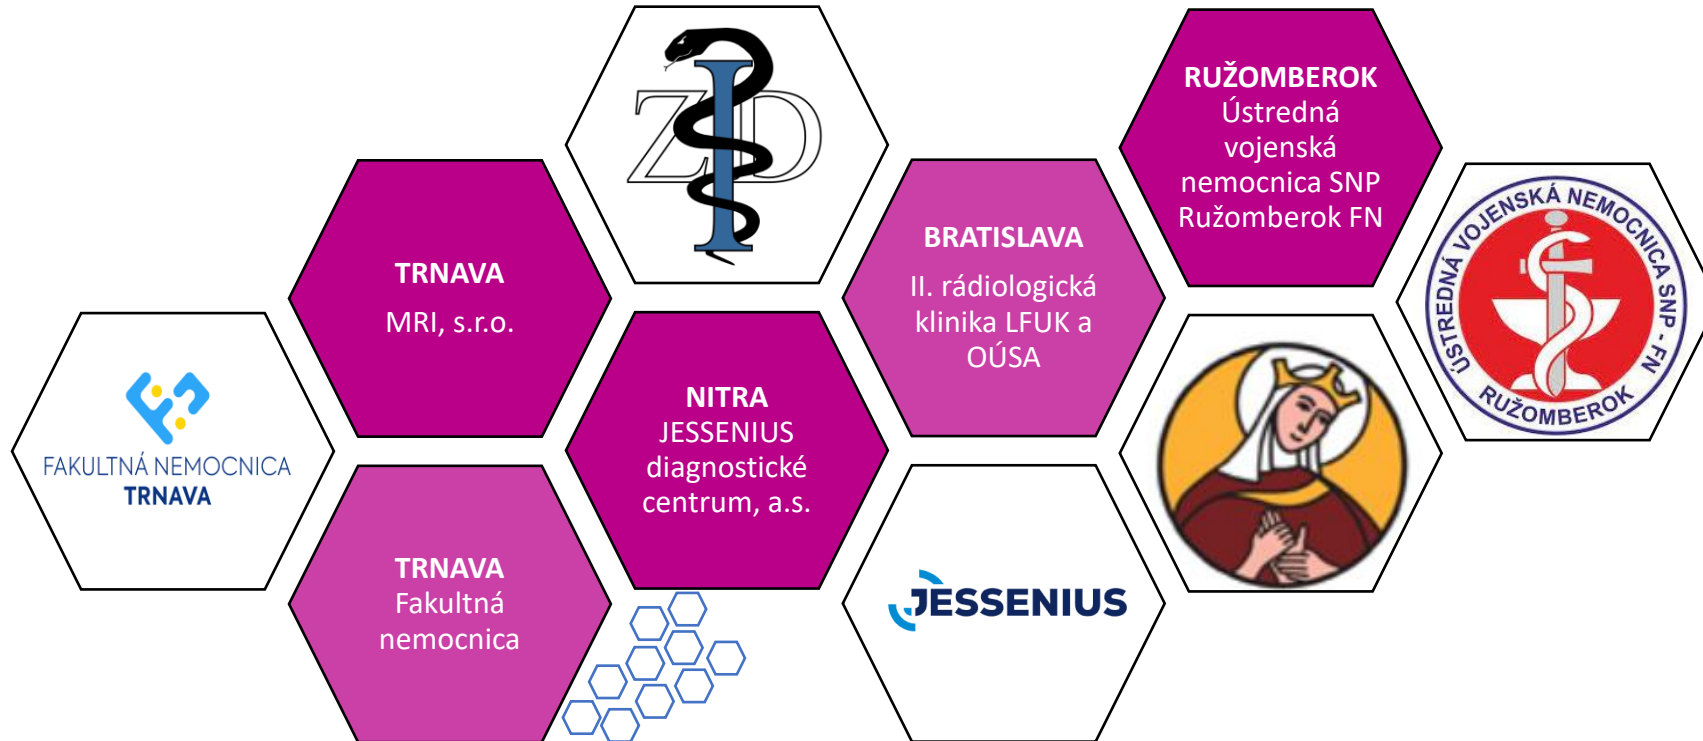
FAKULTNÁ NEMOCNICA
TRNAVA

TRNAVA
MRI, s.r.o.

TRNAVA
Fakultná nemocnica

ZD

NITRA
JESSENIUS diagnostické centrum, a.s.

BRATISLAVA
II. rádiologická klinika LFUK a OÚSA

JESSENIUS

RUŽOMBEROK
Ústredná vojenská nemocnica SNP Ružomberok FN

ÚSTREDNÁ VOJENSKÁ NEMOCNICA SNP - FN
RUŽOMBEROK